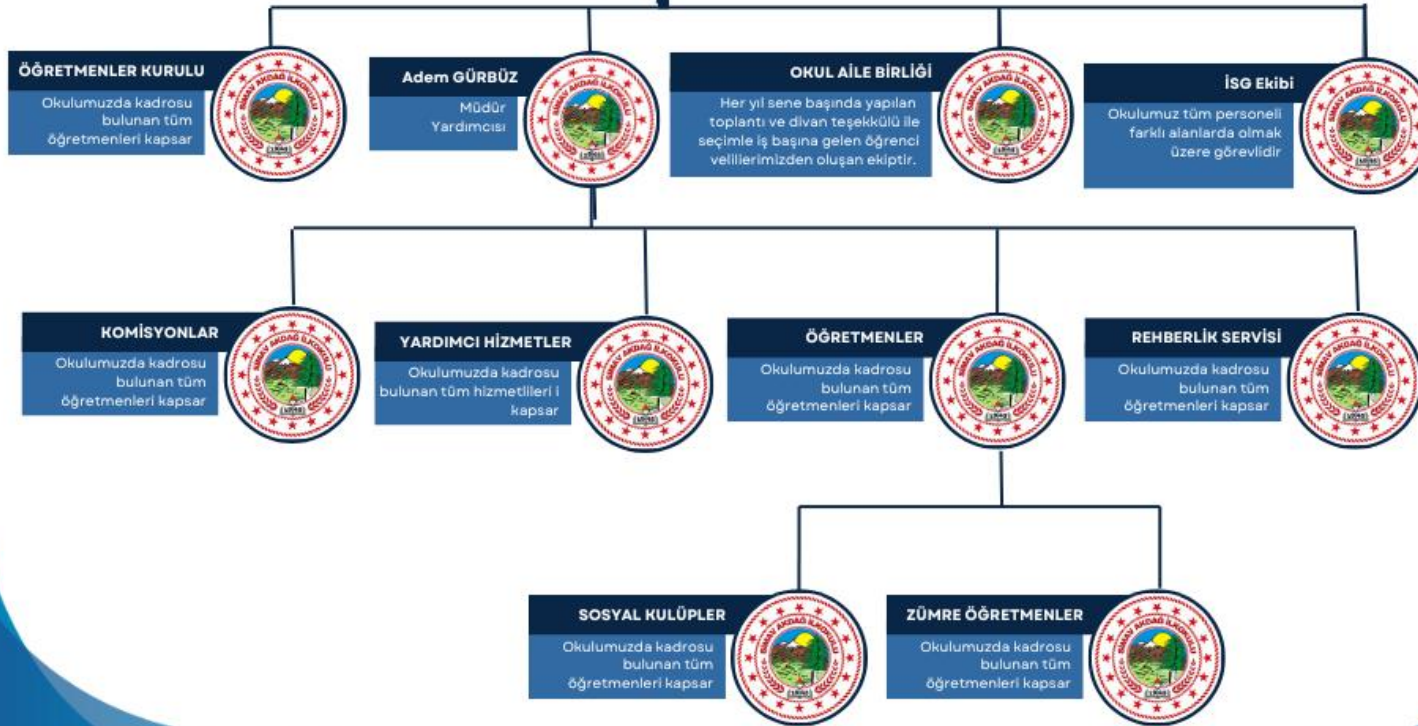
ÖĞRETMENLER KURULU
Okulumuzda kadrosu bulunan tüm öğretmenleri kapsar

Adem GÜRBÜZ
Müdür Yardımcısı

OKUL AİLE BİRLİĞİ
Her yıl sene başında yapılan toplantı ve divan teşekkülü ile seçimle iş başına gelen öğrenci velilerimizden oluşan ekiptir.

İSG Ekibi
Okulumuz tüm personeli farklı alanlarda olmak üzere görevlidir

KOMİSYONLAR
Okulumuzda kadrosu bulunan tüm öğretmenleri kapsar

YARDIMCI HİZMETLER
Okulumuzda kadrosu bulunan tüm hizmetlileri i kapsar

ÖĞRETMENLER
Okulumuzda kadrosu bulunan tüm öğretmenleri kapsar

REHBERLİK SERVİSİ
Okulumuzda kadrosu bulunan tüm öğretmenleri kapsar

SOSYAL KULÜPLER
Okulumuzda kadrosu bulunan tüm öğretmenleri kapsar

ZÜMRE ÖĞRETMENLER
Okulumuzda kadrosu bulunan tüm öğretmenleri kapsar

SİMAV AKDAĞ İLKOKULU